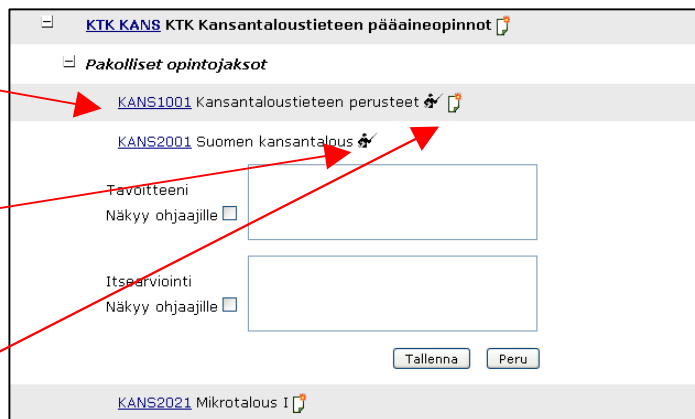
KTK KANS KTK Kansantaloustieteen pääaineopinnot

Pakolliset opintojaksot

KANS1001 Kansantaloustieteen perusteet

KANS2001 Suomen kansantalous

Tavoitteeni
Näkyy ohjaajille

Itsearviointi
Näkyy ohjaajille

Tallenna Peru

KANS2021 Mikrotalous I